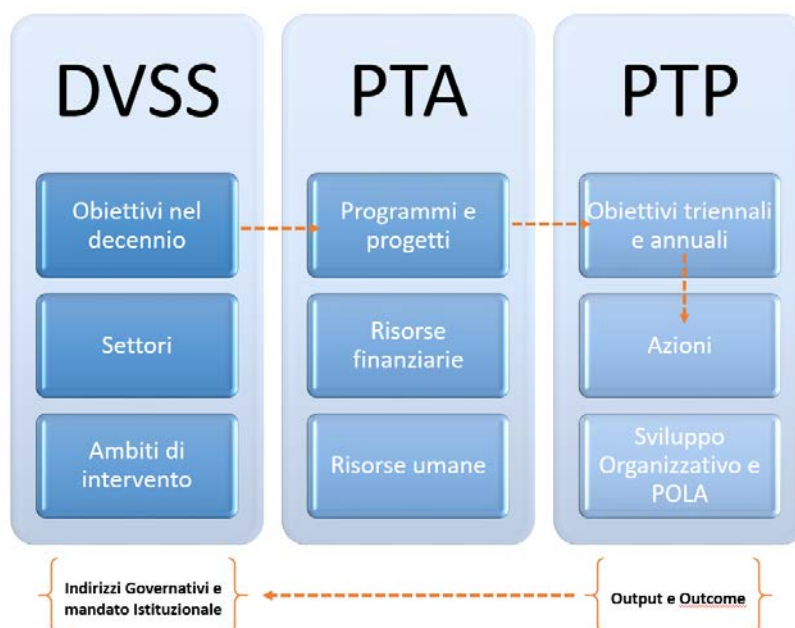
DVSS

Obiettivi nel decennio

Settori

Ambiti di intervento

PTA

Programmi e progetti

Risorse finanziarie

Risorse umane

PTP

Obiettivi triennali e annuali

Azioni

Sviluppo Organizzativo e POLA

Indirizzi Governativi e mandato Istituzionale

Output e Outcome